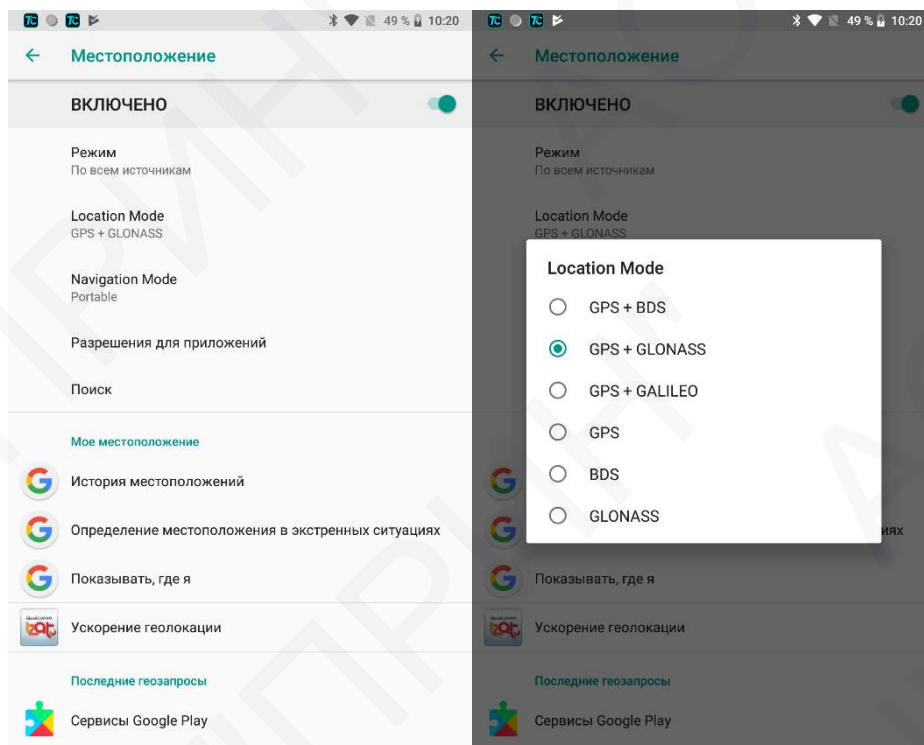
49 % 10:20

Местоположение

ВКЛЮЧЕНО

Режим
По всем источникам

Location Mode
GPS + GLONASS

Navigation Mode
Portable

Разрешения для приложений

Поиск

Мое местоположение

История местоположений

Определение местоположения в экстренных ситуациях

Показывать, где я

Ускорение геолокации

Последние геозапросы

Сервисы Google Play

49 % 10:20

Местоположение

ВКЛЮЧЕНО

Режим
По всем источникам

Location Mode
GPS + GLONASS

Location Mode

GPS + BDS

GPS + GLONASS

GPS + GALILEO

GPS

BDS

GLONASS

иях

Показывать, где я

Ускорение геолокации

Последние геозапросы

Сервисы Google Play